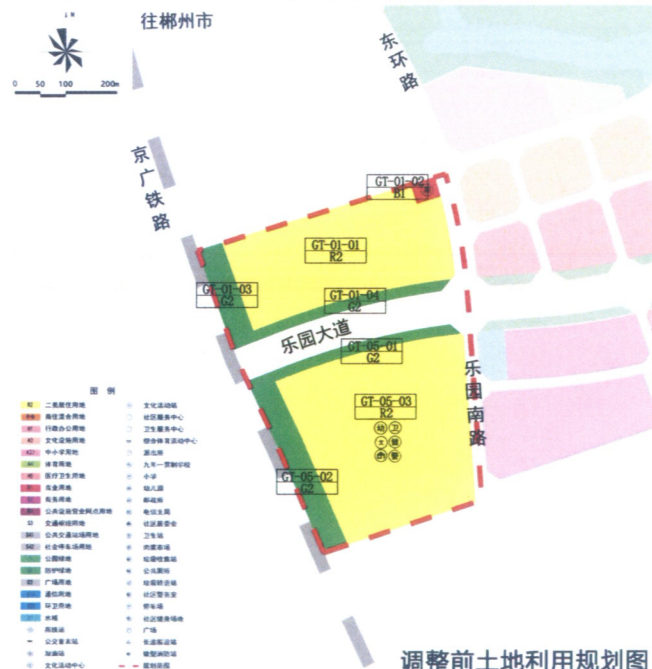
往郴州市

N

0 50 100 200m

东环路

京广铁路

GT-01-02
B1

GT-01-01
R2

GT-01-03
G2

GT-01-04
G2

乐园大道

GT-05-01
G2

GT-05-03
R2

幼 卫
文 警
商 管

乐园南路

GT-05-02
G2

图例

二类居住用地
商住混合用地
行政办公用地
文化设施用地
中小学用地
体育用地
医疗卫生用地
商业用地
商务用地
公共设施营业网点用地
交通枢纽用地
公共交通场站用地
社会停车场用地
公园绿地
防护绿地
广场用地
通信用地
环卫用地
水域
高铁站
公交首末站
加油站
文化活动中心
文化活动站
社区服务中心
卫生服务中心
综合体育活动中心
派出所
九年一贯制学校
小学
幼儿园
邮政所
电信支局
社区居委会
卫生站
肉菜市场
垃圾转运站
公共厕所
垃圾收集点
社区警务室
停车场
社区健身场地
广场
社区活动站
保留
规划范围

调整前土地利用规划图